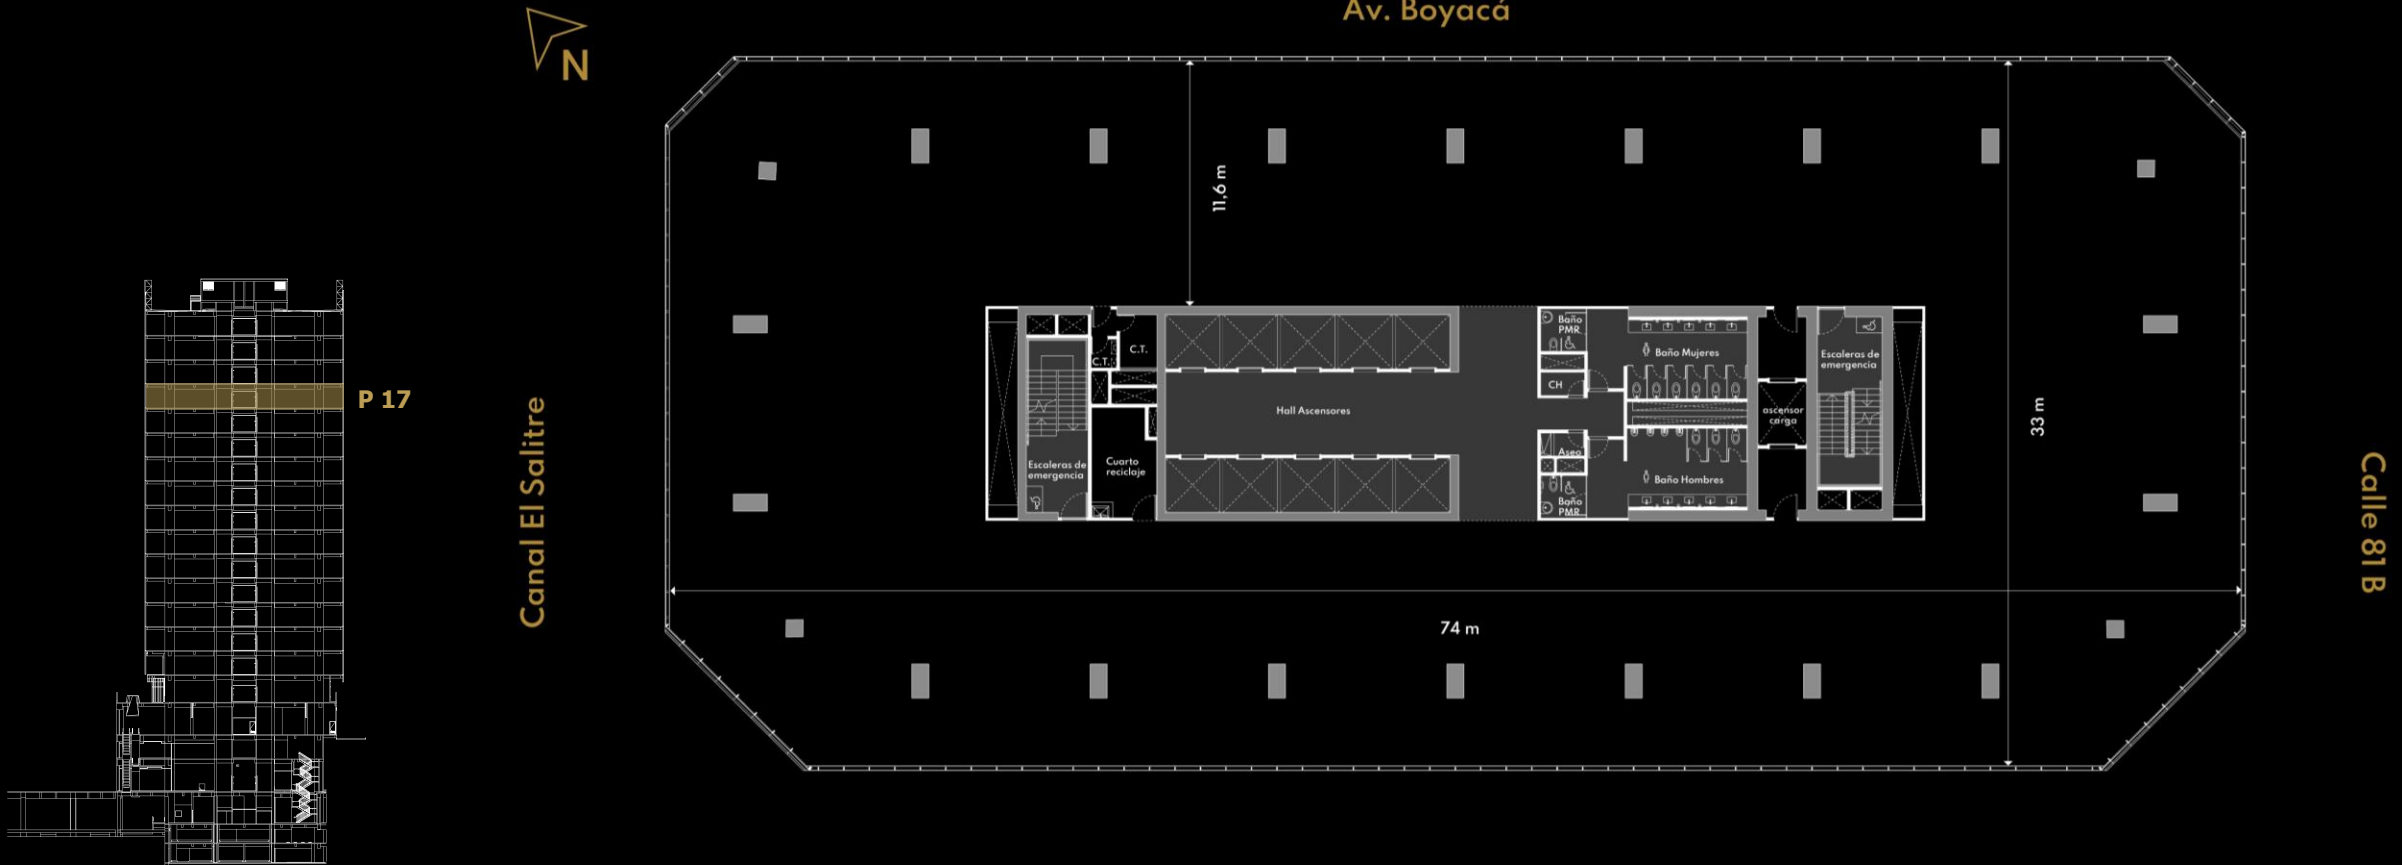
Av. Boyacá

N

P 17

Canal El Salitre

11,6 m

C.T.

C.T.

Hall Ascensores

Escaleras de emergencia

Cuarto reciclaje

Baño PMR

CH

Baño Mujeres

Aseo

Baño PMR

Baño Hombres

ascensor carga

Escaleras de emergencia

33 m

74 m

Calle 81 B